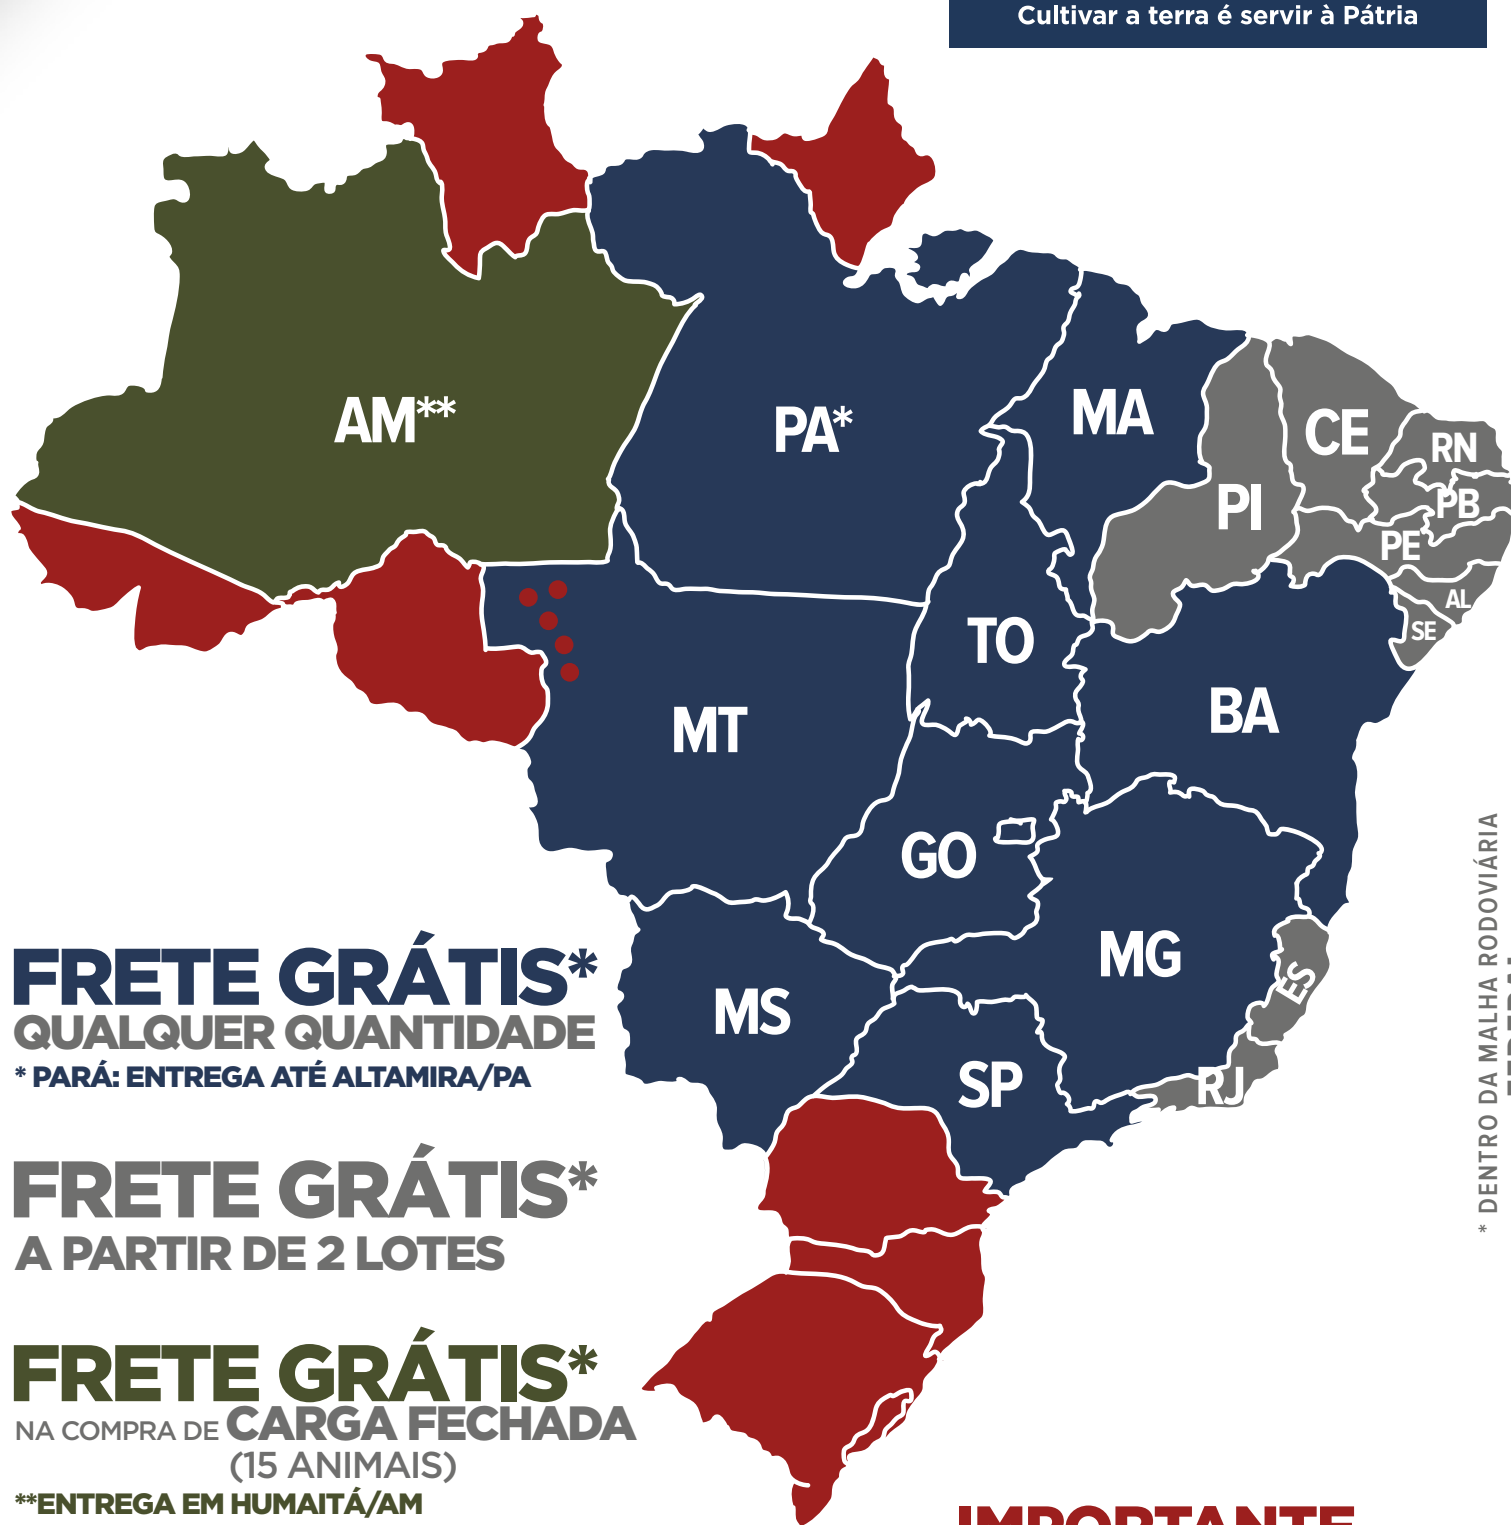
Cultivar a terra é servir à Pátria

AM**
PA*
MA
CE
RN
PI
PB
PE
AL
SE
TO
MT
BA
GO
MG
ES
MS
SP
RJ

FRETE GRÁTIS*
QUALQUER QUANTIDADE
* PARÁ: ENTREGA ATÉ ALTAMIRA/PA

FRETE GRÁTIS*
A PARTIR DE 2 LOTES

FRETE GRÁTIS*
NA COMPRA DE CARGA FECHADA (15 ANIMAIS)
**ENTREGA EM HUMAITÁ/AM

* DENTRO DA MALHA RODOVIÁRIA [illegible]

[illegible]